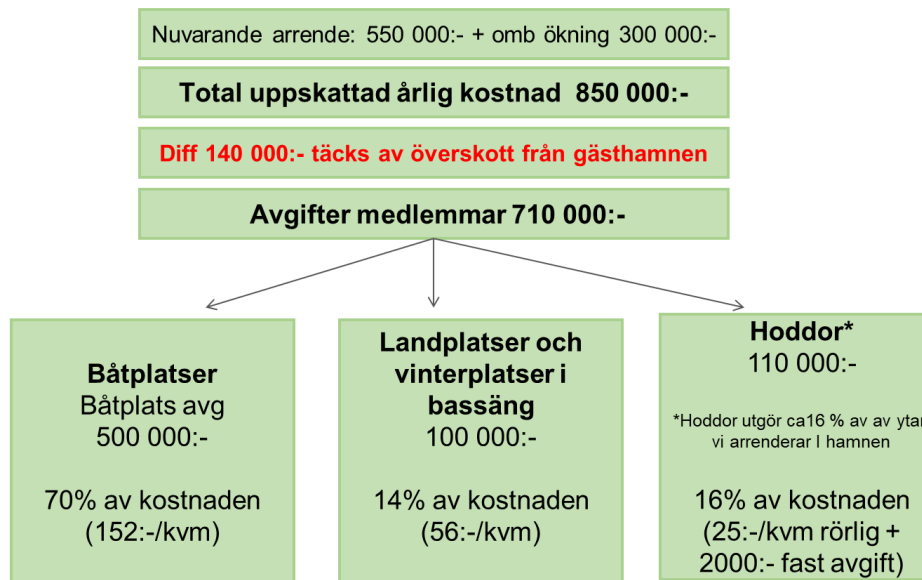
Nuvarande arrende: 550 000:- + omb ökning 300 000:-

Total uppskattad årlig kostnad 850 000:-

Diff 140 000:- täcks av överskott från gästhamnen

Avgifter medlemmar 710 000:-

Båtplatser
Båtplats avg
500 000:-

70% av kostnaden
(152:-/kvm)

Landplatser och vinterplatser i bassäng
100 000:-

14% av kostnaden
(56:-/kvm)

Hoddor*
110 000:-

*Hoddor utgör ca16 % av av ytan vi arrenderar I hamnen

16% av kostnaden
(25:-/kvm rörlig + 2000:- fast avgift)